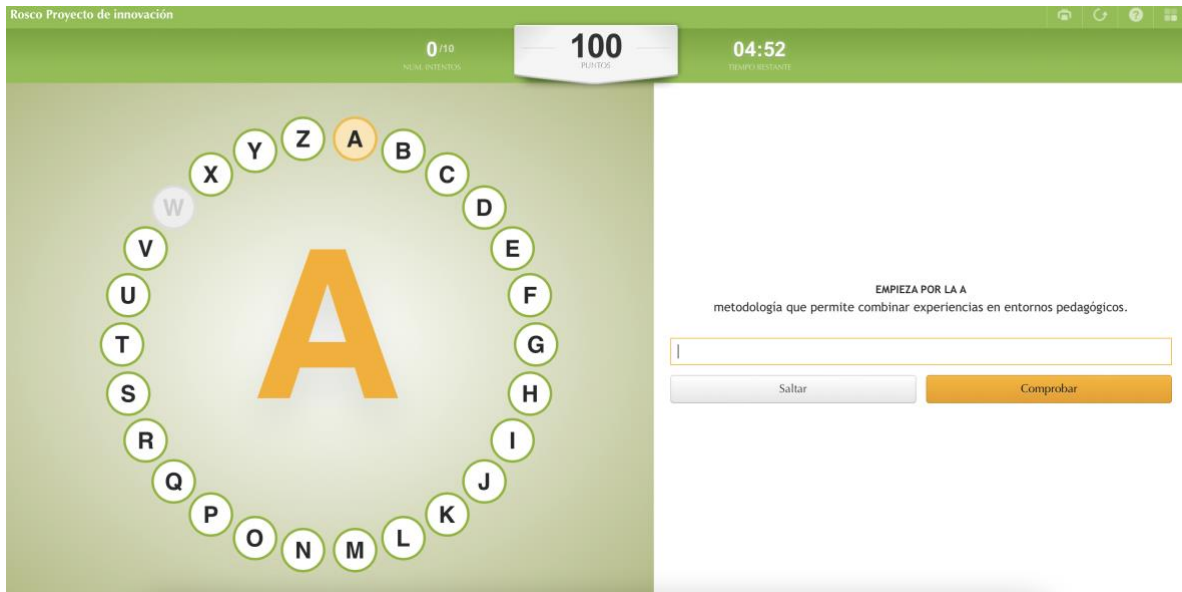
Rosco Proyecto de innovación

0/10
NUM. INTENTOS

100
PUNTOS

04:52
TIEMPO RESTANTE

Z A B C D E F G H I J K L M N O P Q R S T U V W X Y

A

EMPIEZA POR LA A
metodología que permite combinar experiencias en entornos pedagógicos.

Saltar

Comprobar